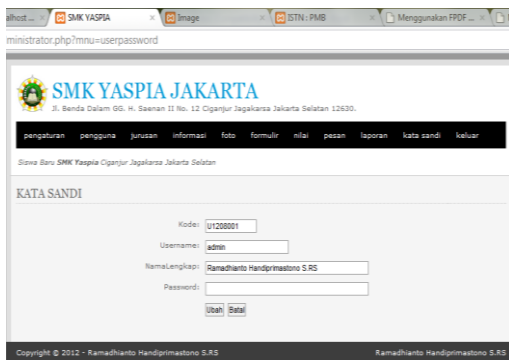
alhost ... × SMK YASPIA × Image × ISTN : PMB × Menggunakan FPDF ... ×

ministrator.php?mnu=userpassword

SMK YASPIA JAKARTA

Jl. Benda Dalam GG. H. Saenan II No. 12 Ciganjur Jagakarsa Jakarta Selatan 12630.

pengaturan pengguna jurusan informasi foto formulir nilai pesan laporan kata sandi keluar

Siswa Baru SMK Yaspia Ciganjur Jagakarsa Jakarta Selatan

KATA SANDI

Kode: U1208001

Username: admin

NamaLengkap: Ramadhianto Handiprimastono S.RS

Password:

Ubah Batal

Copyright © 2012 - Ramadhianto Handiprimastono S.RS

Ramadhianto Handiprimastono S.RS